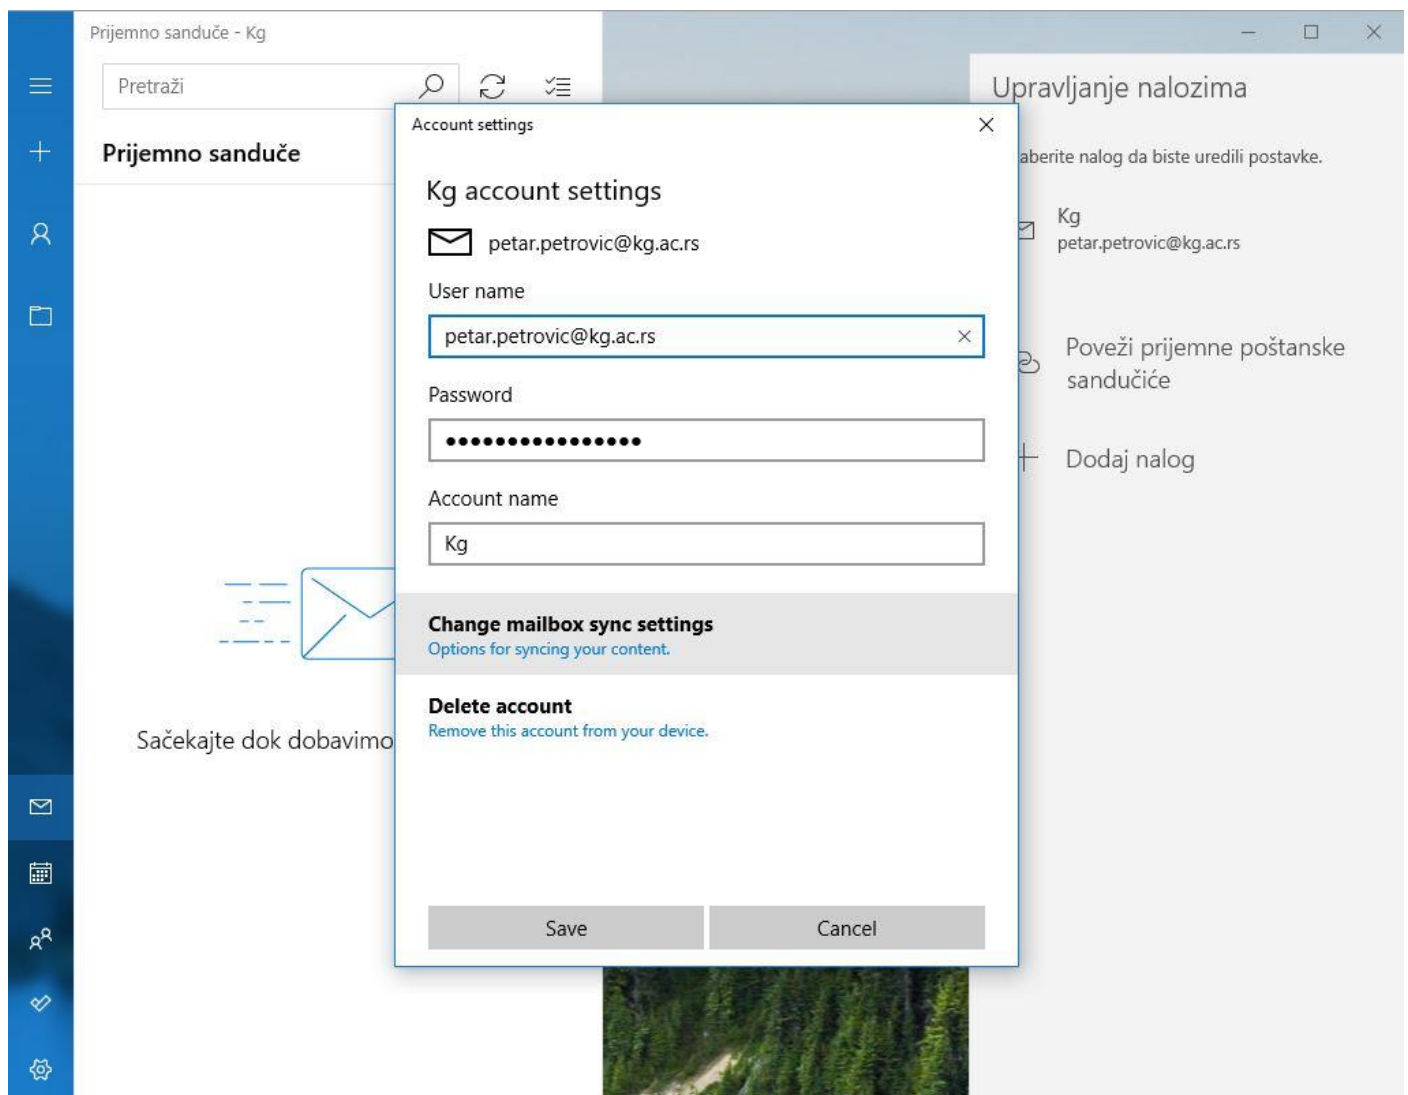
Prijemno sanduče - Kg

Pretraži

Prijemno sanduče

Sačekajte dok dobavimo

Account settings

Kg account settings

petar.petrovic@kg.ac.rs

User name

petar.petrovic@kg.ac.rs

Password

●●●●●●●●●●●●●●●

Account name

Kg

Change mailbox sync settings
Options for syncing your content.

Delete account
Remove this account from your device.

Save

Cancel

Upravljanje nalozima

aberite nalog da biste uredili postavke.

Kg
petar.petrovic@kg.ac.rs

Poveži prijemne poštanske sandučiće

Dodaj nalog